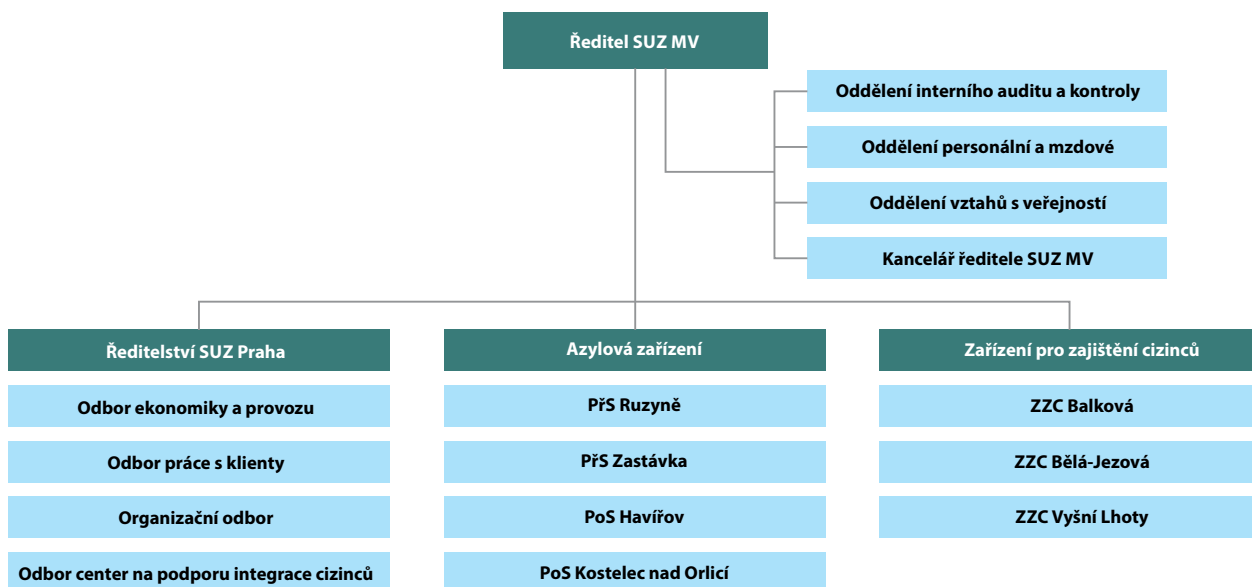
Ředitel SUZ MV

Oddělení interního auditu a kontroly

Oddělení personální a mzdové

Oddělení vztahů s veřejností

Kancelář ředitele SUZ MV

Ředitelství SUZ Praha

Odbor ekonomiky a provozu

Odbor práce s klienty

Organizační odbor

Odbor center na podporu integrace cizinců

Azylová zařízení

PřS Ruzyně

PřS Zastávka

PoS Havířov

PoS Kostelec nad Orlicí

Zařízení pro zajištění cizinců

ZZC Balková

ZZC Bělá-Jezová

ZZC Vyšní Lhoty